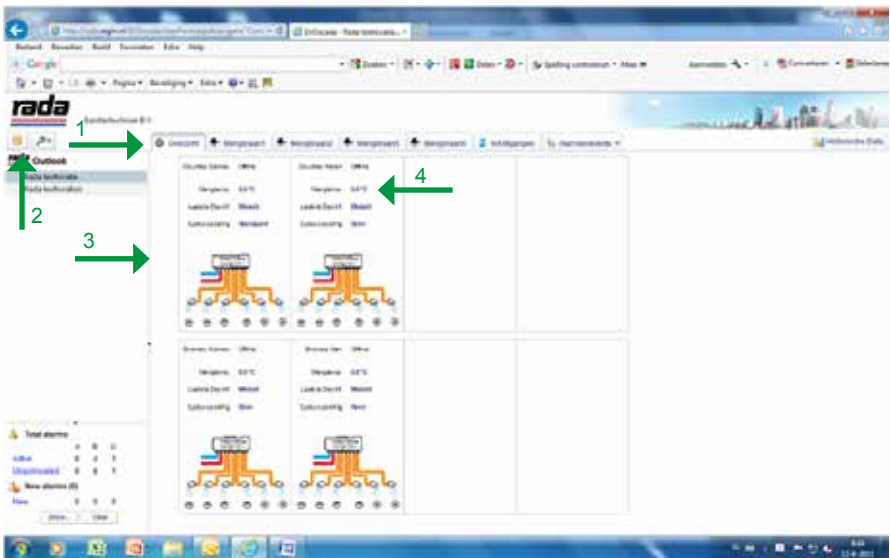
rada

1

2

3

4

Overzicht

Mengpaneel

Mengpaneel

Mengpaneel

Mengpaneel

Instellingen

Alarmevents

Historische Data

Outlook

Rada techcalc

Rada techcalc

Total alarms

Active

Unacknowledged

New alarms (0)

New

Show

Clear

Douches Dames

Offline

Mengkraan

Laatste Dag inf

Spoelschakeling

Standaard

Douches Heren

Offline

Mengkraan

Laatste Dag inf

Spoelschakeling

Douches Dames

Offline

Mengkraan

Laatste Dag inf

Spoelschakeling

Douches Heren

Offline

Mengkraan

Laatste Dag inf

Spoelschakeling

Bestand Bewerken Beeld Favorieten Extra Help

Google

Pagina Beveiliging Extra

Sanitairtechniek B.V.